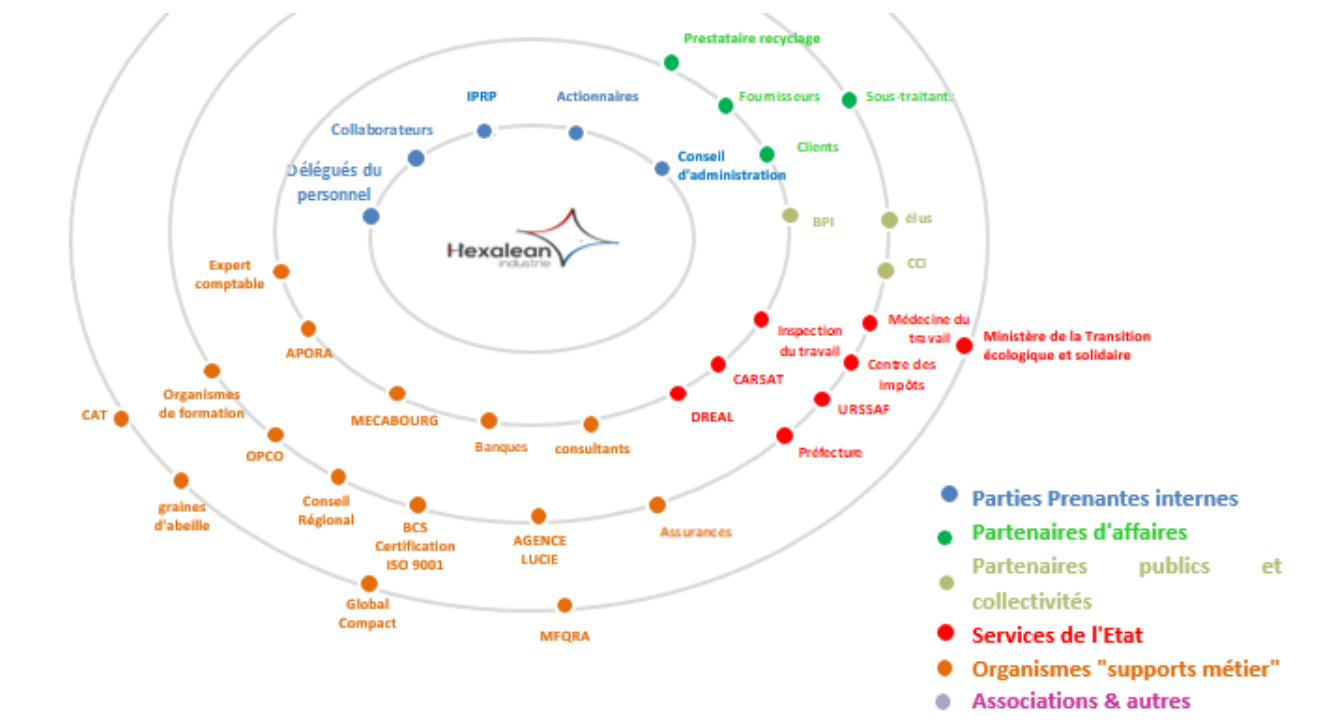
Hexalean industrie

Délégués du personnel

Collaborateurs

IPRP

Actionnaires

Conseil d'administration

Prestataire recyclage

Fournisseurs

Sous-traitants

Clients

BPI

élus

CCI

Expert comptable

APORA

Organismes de formation

CAT

OPCO

MECABOURG

Banques

consultants

Conseil Régional

graines d'abeille

BCS Certification ISO 9001

AGENCE LUCIE

Assurances

Global Compact

MFQRA

Inspection du travail

CARSAT

DREAL

Médecine du travail

Centre des impôts

URSSAF

Préfecture

Ministère de la Transition écologique et solidaire

Parties Prenantes internes

Partenaires d'affaires

Partenaires publics et collectivités

Services de l'Etat

Organismes "supports métier"

Associations & autres